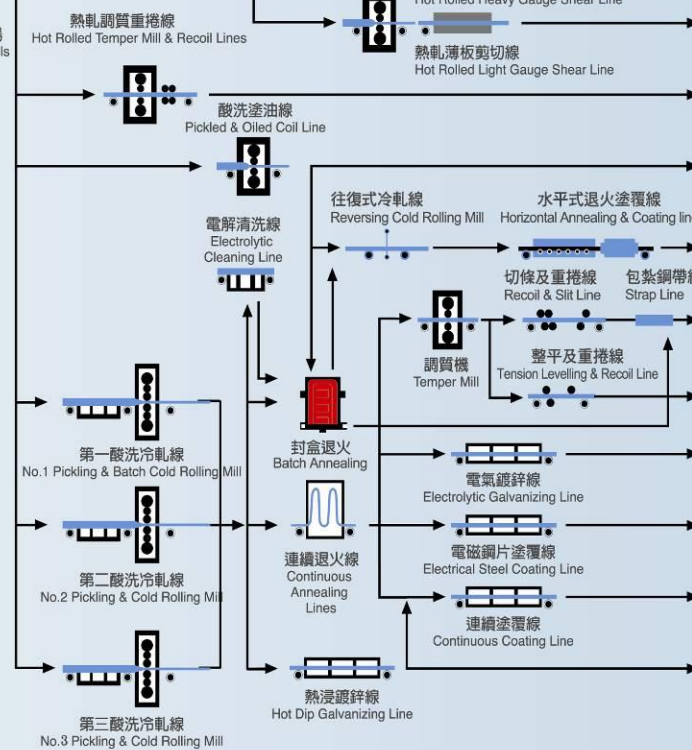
Hot Rolled Heavy Gauge Shear Line

熱軋調質重捲線
Hot Rolled Temper Mill & Recoil Lines

熱軋薄板剪切線
Hot Rolled Light Gauge Shear Line

酸洗塗油線
Pickled & Oiled Coil Line

電解清洗線
Electrolytic Cleaning Line

往復式冷軋線
Reversing Cold Rolling Mill

水平式退火塗覆線
Horizontal Annealing & Coating line

切條及重捲線
Recoil & Slit Line

包紮鋼帶線
Strap Line

調質機
Temper Mill

整平及重捲線
Tension Levelling & Recoil Line

第一酸洗冷軋線
No.1 Pickling & Batch Cold Rolling Mill

封盒退火
Batch Annealing

電氣鍍鋅線
Electrolytic Galvanizing Line

電磁鋼片塗覆線
Electrical Steel Coating Line

第二酸洗冷軋線
No.2 Pickling & Cold Rolling Mill

連續退火線
Continuous Annealing Lines

連續塗覆線
Continuous Coating Line

熱浸鍍鋅線
Hot Dip Galvanizing Line

第三酸洗冷軋線
No.3 Pickling & Cold Rolling Mill